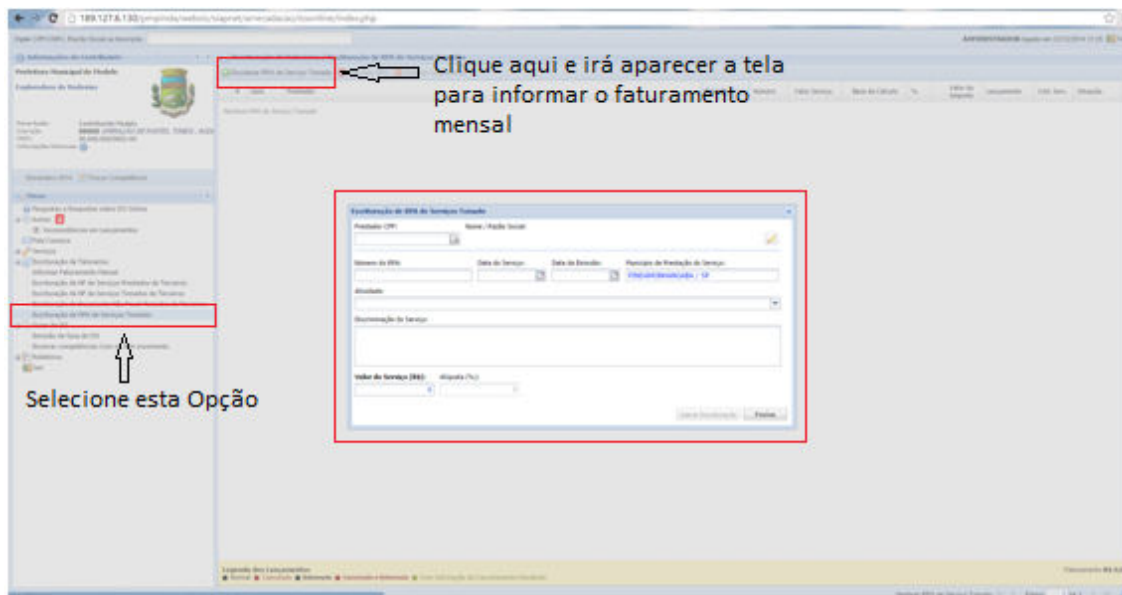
Clique aqui e irá aparecer a tela para informar o faturamento mensal

Selecione esta Opção

Escrituração de RPA de Serviços Tomado

Prestador CPF:

Nome / Razão Social:

Número do RPA

Data do Serviço

Data de Emissão

Município de Prestação do Serviço

Atividade

Discriminação do Serviço

Valor do Serviço (R$):

Alíquota (%):

Fechar

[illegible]